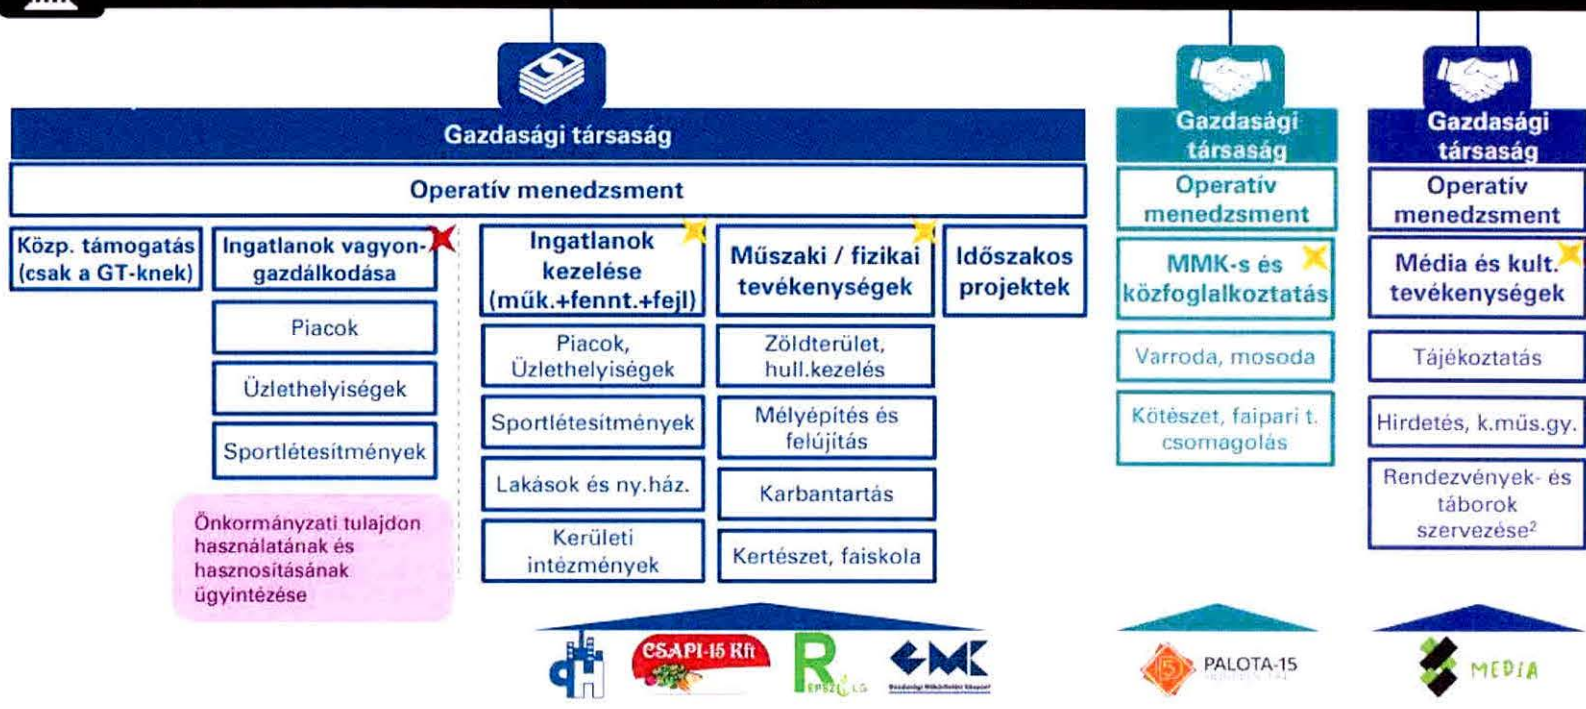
Gazdasági társaság

Operatív menedzsment

Közp. támogatás (csak a GT-knek)

Ingatlanok vagyongazdálkodása

Piacok

Üzlethelyiségek

Sportlétesítmények

Önkormányzati tulajdon használatának és hasznosításának ügyintézése

Ingatlanok kezelése (műk.+fennt.+fejl)

Piacok, Üzlethelyiségek

Sportlétesítmények

Lakások és ny.ház.

Kerületi intézmények

Műszaki / fizikai tevékenységek

Zöldterület, hull.kezelés

Mélyépítés és felújítás

Karbantartás

Kertészet, faiskola

Időszakos projektek

Gazdasági társaság

Operatív menedzsment

MMK-s és közfoglalkoztatás

Varroda, mosoda

Kötészet, faipari t. csomagolás

Gazdasági társaság

Operatív menedzsment

Média és kult. tevékenységek

Tájékoztatás

Hirdetés, k.műs.gy.

Rendezvények- és táborok szervezése$^2$

CSAPI-15 Kft

R EPSZOLG

GMK

PALOTA-15

MÉDIA